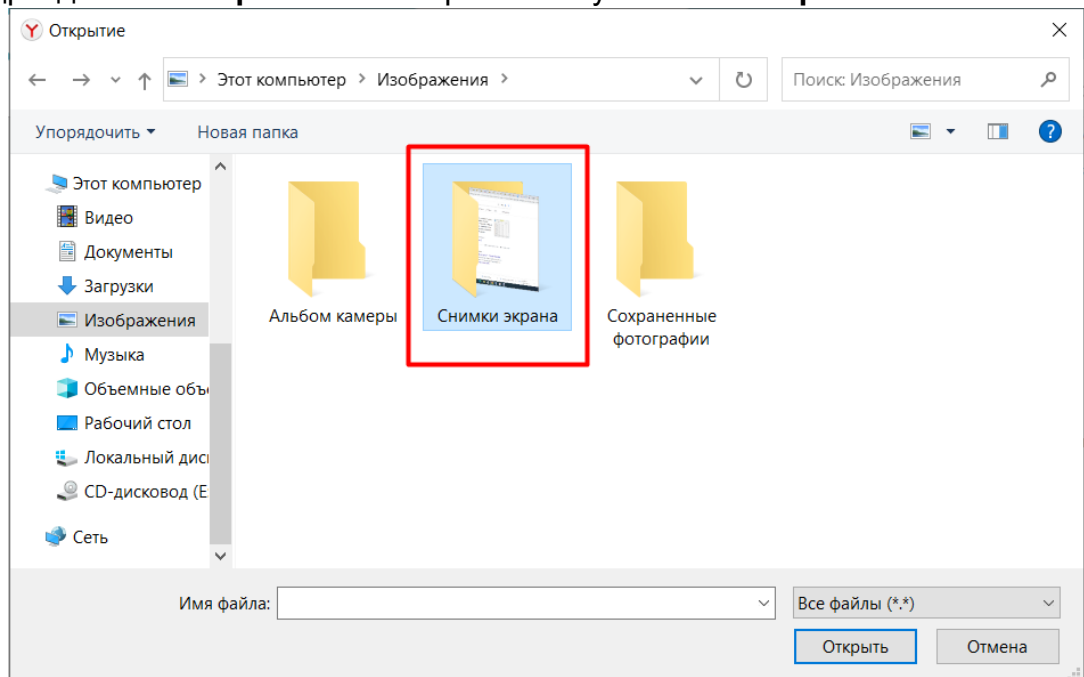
Открытие

Этот компьютер > Изображения >

Поиск: Изображения

Упорядочить ▾ Новая папка

Этот компьютер
Видео
Документы
Загрузки
Изображения
Музыка
Объемные объ
Рабочий стол
Локальный дис
CD-дисковод (E
Сеть

Альбом камеры
Снимки экрана
Сохраненные фотографии

Имя файла:
Все файлы (*.*)
Открыть
Отмена